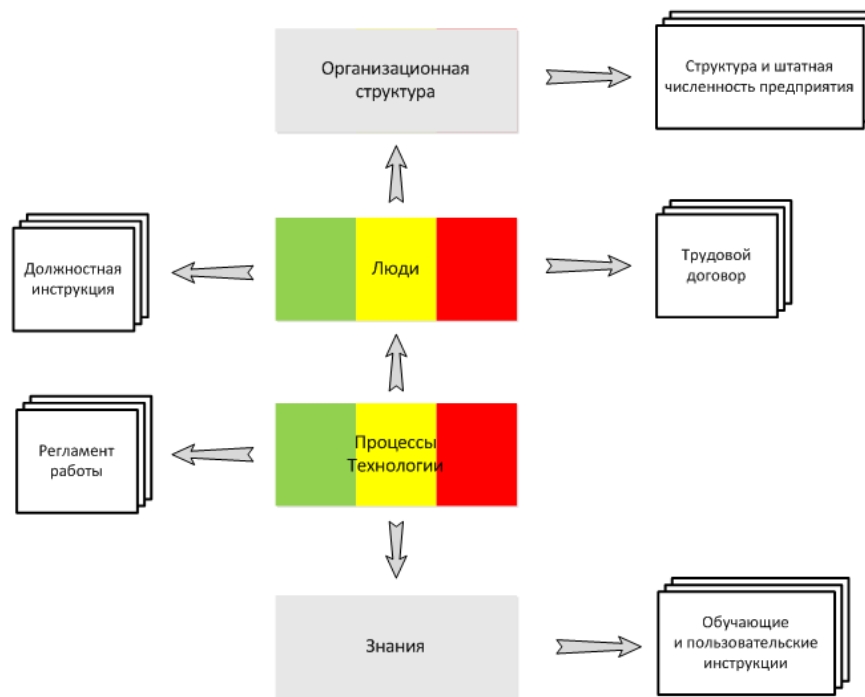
Организационная структура

Структура и штатная численность предприятия

Должностная инструкция

Люди

Трудовой договор

Регламент работы

Процессы Технологии

Знания

Обучающие и пользовательские инструкции